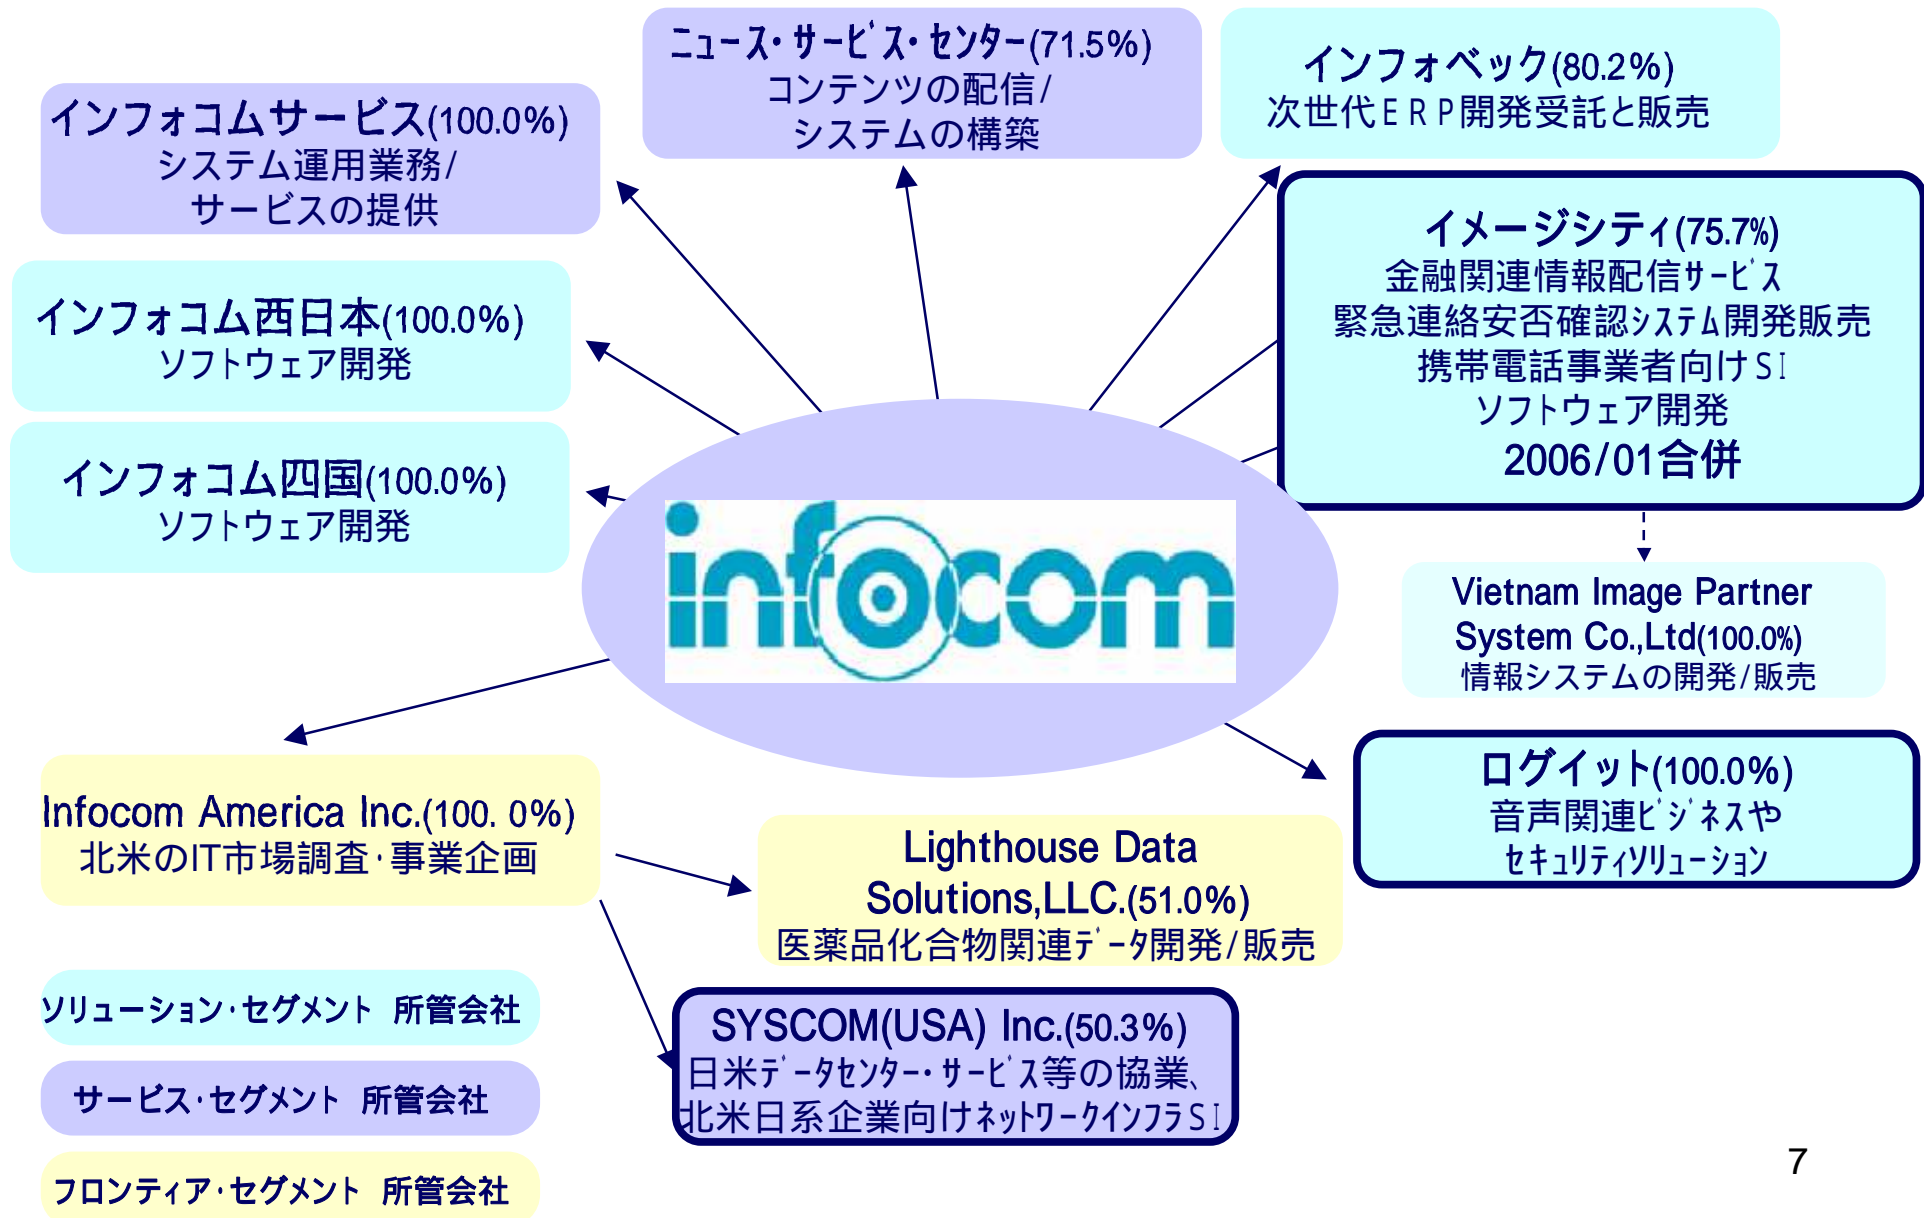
ﾆｭｰｽ･ｻｰﾋﾞｽ･ｾﾝﾀｰ(71.5%)
コンテンツの配信/
システムの構築

インフォベック(80.2%)
次世代ＥＲＰ開発受託と販売

インフォコムサービス(100.0%)
システム運用業務/
サービスの提供

イメージシティ(75.7%)
金融関連情報配信ｻｰﾋﾞｽ
緊急連絡安否確認ｼｽﾃﾑ開発販売
携帯電話事業者向けＳＩ
ソフトウェア開発
2006/01合併

インフォコム西日本(100.0%)
ソフトウェア開発

インフォコム四国(100.0%)
ソフトウェア開発

infocom

Vietnam Image Partner System Co.,Ltd(100.0%)
情報システムの開発/販売

ログイット(100.0%)
音声関連ﾋﾞｼﾞﾈｽや
ｾｷｭﾘﾃｨｿﾘｭｰｼｮﾝ

Infocom America Inc.(100. 0%)
北米のIT市場調査･事業企画

Lighthouse Data Solutions,LLC.(51.0%)
医薬品化合物関連ﾃﾞｰﾀ開発/販売

ｿﾘｭｰｼｮﾝ･ｾｸﾞﾒﾝﾄ　所管会社

サービス･セグメント　所管会社

フロンティア･セグメント　所管会社

SYSCOM(USA) Inc.(50.3%)
日米ﾃﾞｰﾀｾﾝﾀｰ･ｻｰﾋﾞｽ等の協業、
北米日系企業向けﾈｯﾄﾜｰｸｲﾝﾌﾗＳＩ

7